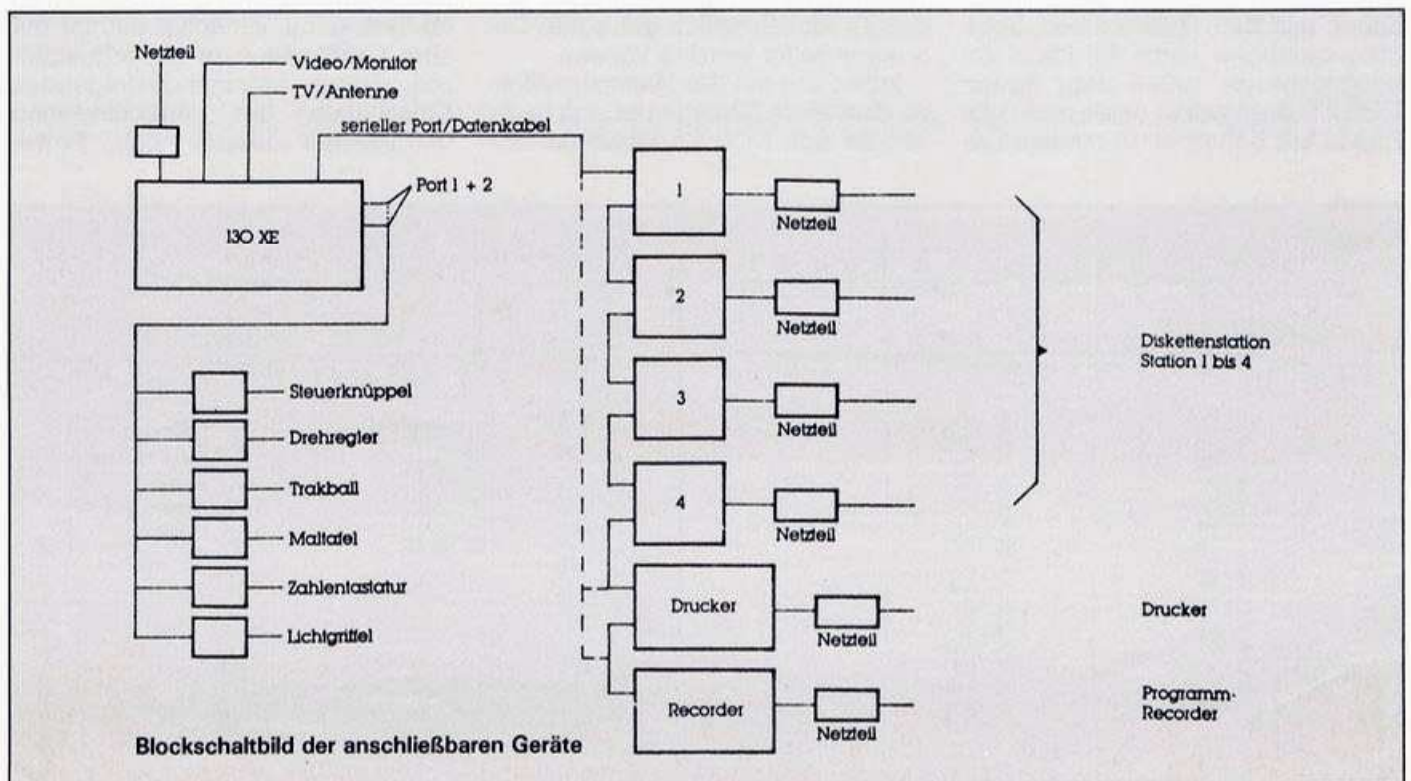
Netzteil

Video/Monitor

TV/Antenne

serieller Port/Datenkabel

Port 1 + 2

130 XE

Steuerknüppel

Drehregler

Trakball

Maltafel

Zahlentastatur

Lichtgriffel

1

Netzteil

2

Netzteil

3

Netzteil

4

Netzteil

Drucker

Netzteil

Recorder

Netzteil

Diskettenstation
Station 1 bis 4

Drucker

Programm-
Recorder

Blockschaltbild der anschließbaren Geräte